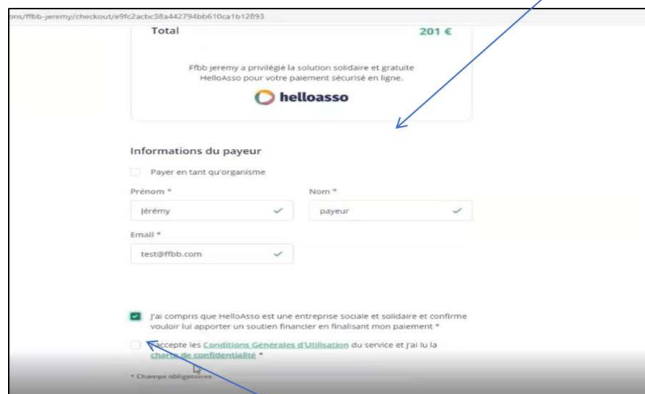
ons/ffbb-jeremy/checkout/e9fc2acbc38a442794bb610ca1b12893

Total 201 €

Ffbb jeremy a privilégié la solution solidaire et gratuite HelloAsso pour votre paiement sécurisé en ligne.

helloasso

Informations du payeur

Payer en tant qu'organisme

Prénom *

Jérémy

Nom *

payeur

Email *

test@ffbb.com

J'ai compris que HelloAsso est une entreprise sociale et solidaire et confirme vouloir lui apporter un soutien financier en finalisant mon paiement *

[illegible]accepte les Conditions Générales d'Utilisation du service et j'ai lu la charte de confidentialité *

* Champs obligatoires